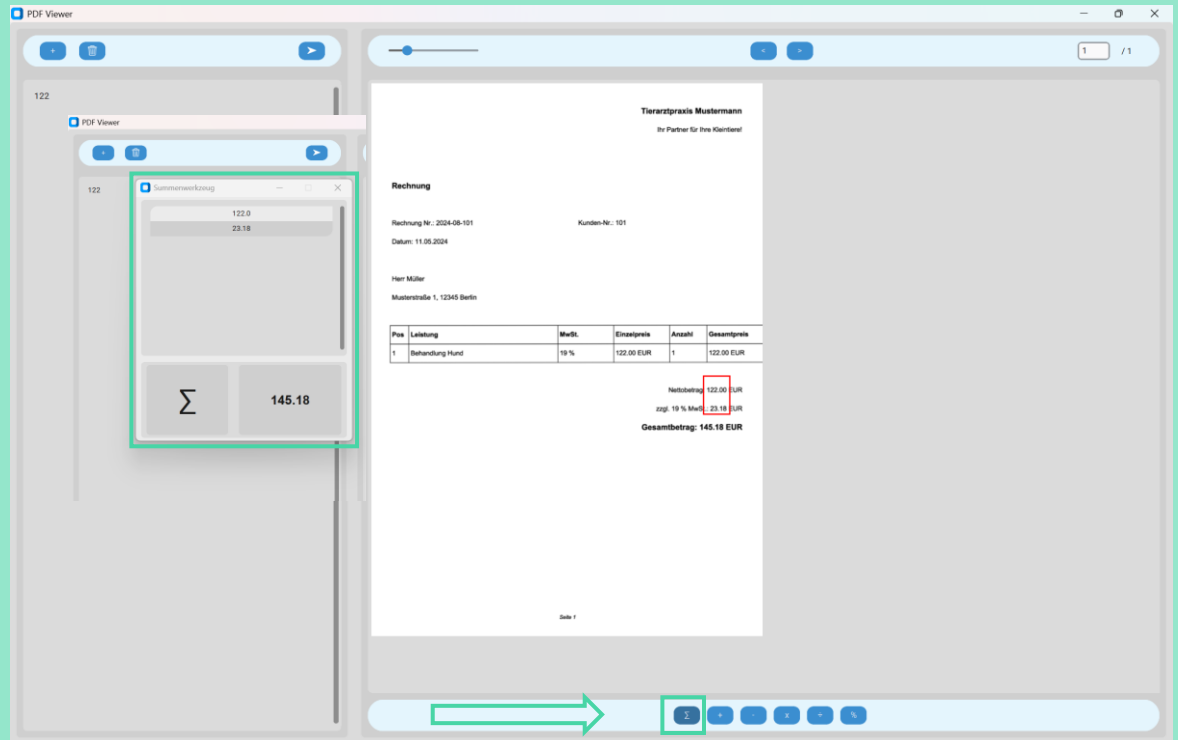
PDF Viewer

+

1 / 1

<
>

122

PDF Viewer

+

122

Summenwerkzeug

122.0
23.18

Σ

145.18

Tierarztpraxis Mustermann
Ihr Partner für Ihre Kleintiere!

Rechnung

Rechnung Nr.: 2024-08-101

Kunden-Nr.: 101

Datum: 11.05.2024

Herr Müller
Musterstraße 1, 12345 Berlin

| Pos | Leistung | MwSt. | Einzelpreis | Anzahl | Gesamtpreis |
|---|---|---|---|---|---|
| 1 | Behandlung Hund | 19 % | 122,00 EUR | 1 | 122.00 EUR |

Nettobetrag: 122.00 EUR
zzgl. 19 % MwSt.: 23.18 EUR
Gesamtbetrag: 145.18 EUR

Seite 1

Σ + - x ÷ %